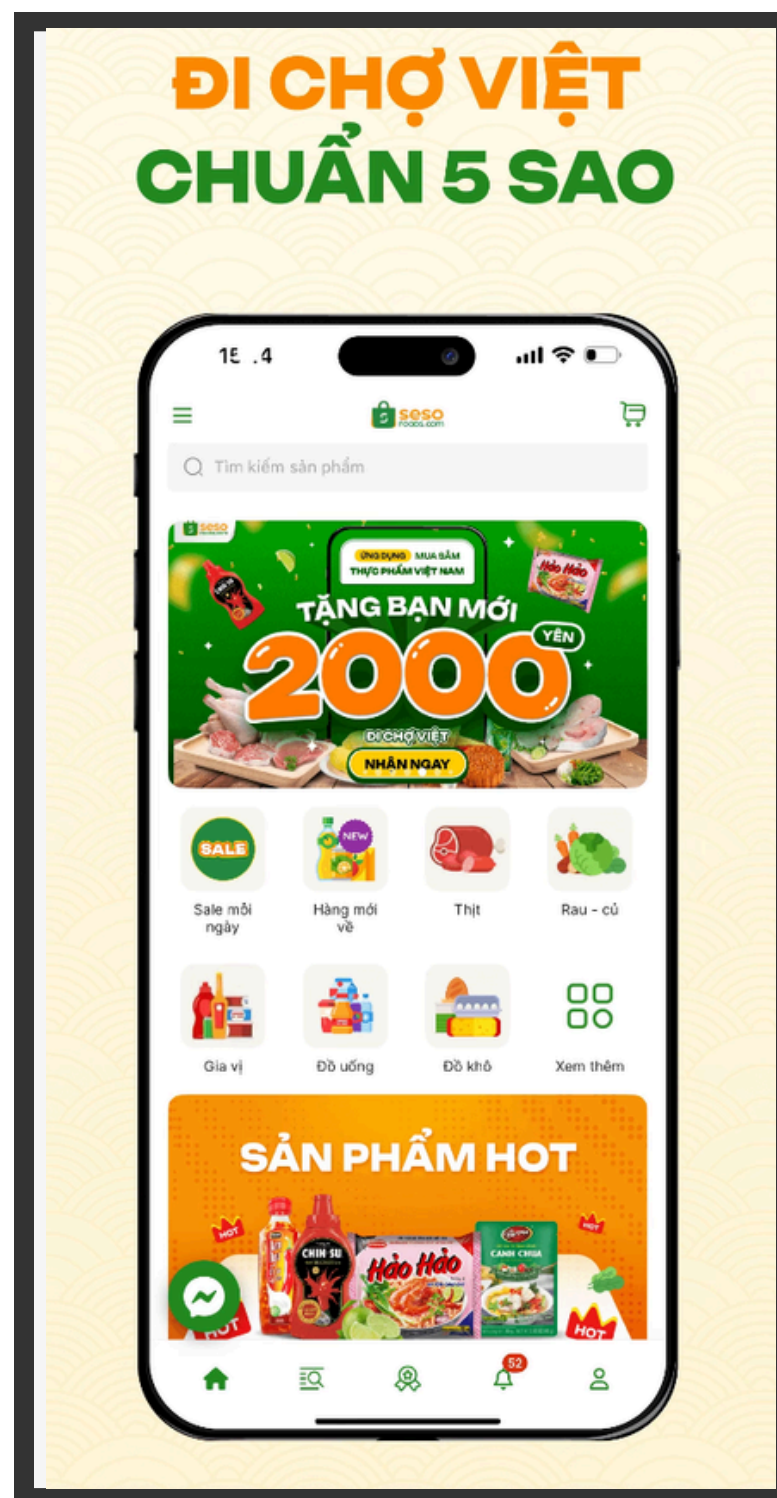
ĐI CHỢ VIỆT
CHUẨN 5 SAO

15:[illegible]4

seso foods.com

Tìm kiếm sản phẩm

seso

ỨNG DỤNG MUA SẮM
THỰC PHẨM VIỆT NAM

TẶNG BẠN MỚI
2000 YÊN

ĐI CHỢ VIỆT
NHẬN NGAY

Hảo Hảo

SALE
Sale mỗi ngày

NEW
Hàng mới về

Thịt

Rau - củ

Gia vị

Đồ uống

Đồ khô

Xem thêm

SẢN PHẨM HOT

HOT
CHIN SU
Hảo Hảo
CANH CHUA
HOT
HOT
HOT

52